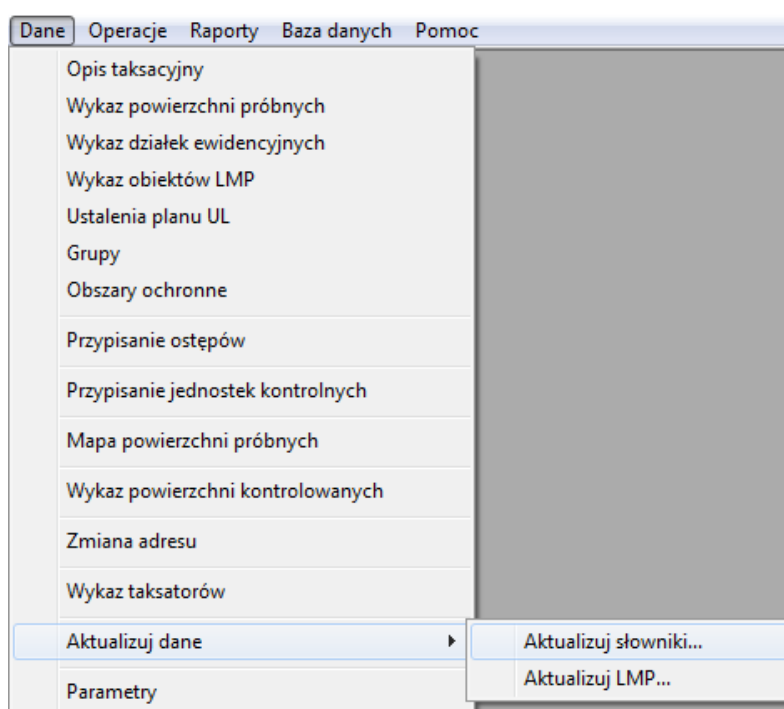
Dane Operacje Raporty Baza danych Pomoc

Opis taksacyjny
Wykaz powierzchni próbnych
Wykaz działek ewidencyjnych
Wykaz obiektów LMP
Ustalenia planu UL
Grupy
Obszary ochronne

Przypisanie ostępów

Przypisanie jednostek kontrolnych

Mapa powierzchni próbnych

Wykaz powierzchni kontrolowanych

Zmiana adresu

Wykaz taksatorów

Aktualizuj dane

Parametry

Aktualizuj słowniki...
Aktualizuj LMP...